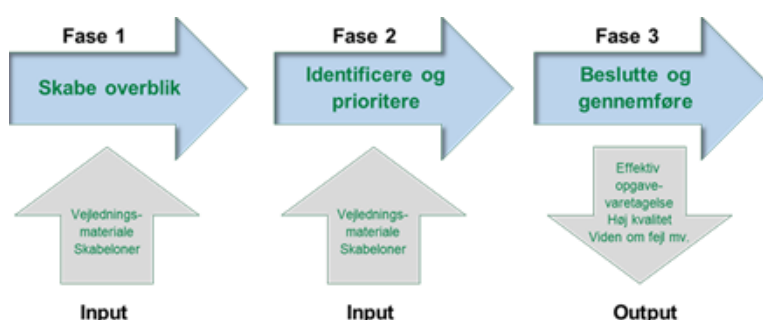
Fase 1

Skabe overblik

Vejledningsmateriale
Skabeloner

Input

Fase 2

Identificere og prioritere

Vejledningsmateriale
Skabeloner

Input

Fase 3

Beslutte og gennemføre

Effektiv opgavevaretagelse
Høj kvalitet
Viden om fejl mv.

Output